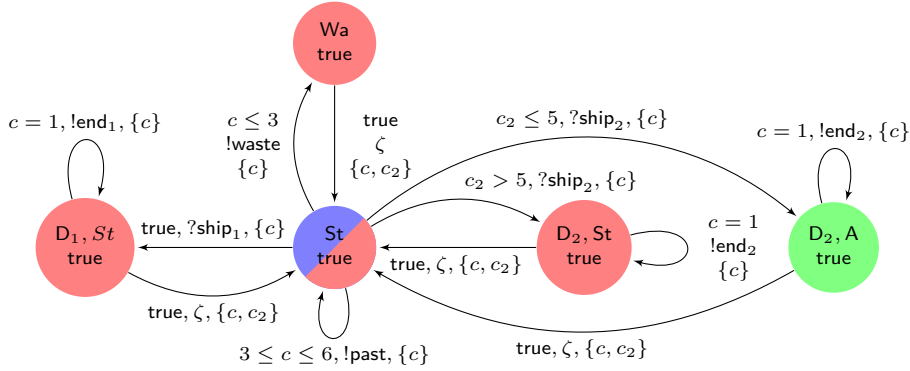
Wa
true

$c = 1$, !end$_1$, $\{c\}$

$c \leq 3$
!waste
$\{c\}$

true
$\zeta$
$\{c, c_2\}$

$c_2 \leq 5$, ?ship$_2$, $\{c\}$

$c = 1$, !end$_2$, $\{c\}$

$c_2 > 5$, ?ship$_2$, $\{c\}$

D$_1$, $St$
true

true, ?ship$_1$, $\{c\}$

St
true

D$_2$, St
true

$c = 1$
!end$_2$
$\{c\}$

D$_2$, A
true

true, $\zeta$, $\{c, c_2\}$

true, $\zeta$, $\{c, c_2\}$

$3 \leq c \leq 6$, !past, $\{c\}$

true, $\zeta$, $\{c, c_2\}$